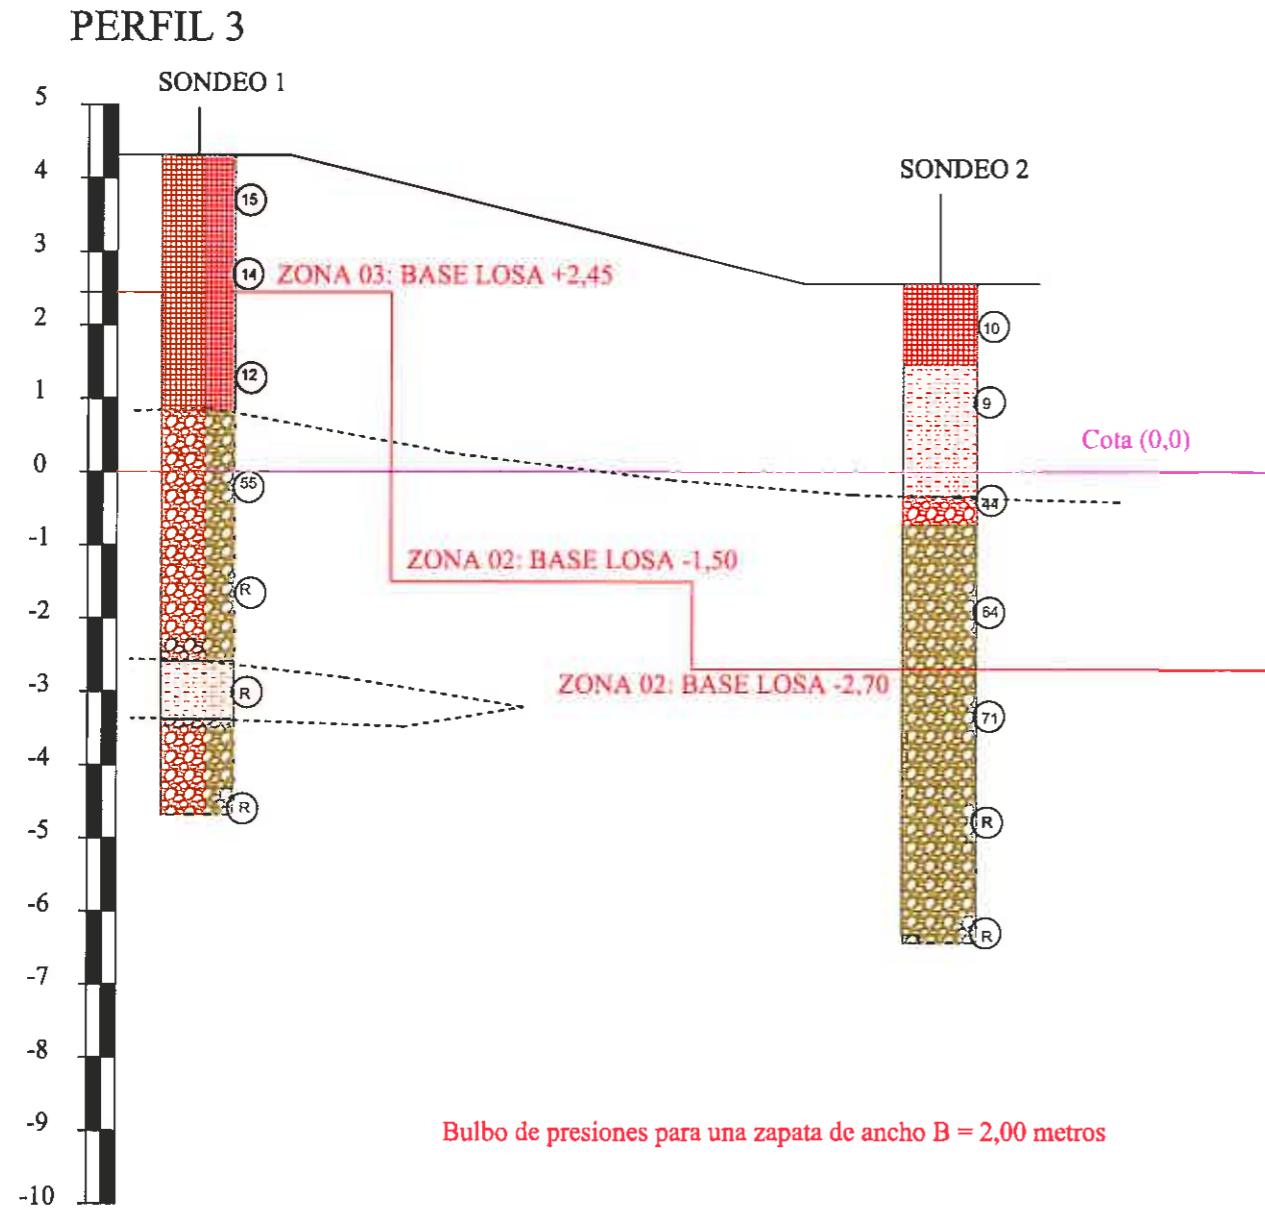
PERFIL 3

SONDEO 1

5
4
3
2
1
0
-1
-2
-3
-4
-5
-6
-7
-8
-9
-10

15
14
ZONA 03: BASE LOSA +2,45
12
55
R
R
R

SONDEO 2

10
9
Cota (0,0)
44
ZONA 02: BASE LOSA -1,50
64
ZONA 02: BASE LOSA -2,70
71
R
R

Bulbo de presiones para una zapata de ancho B = 2,00 metros